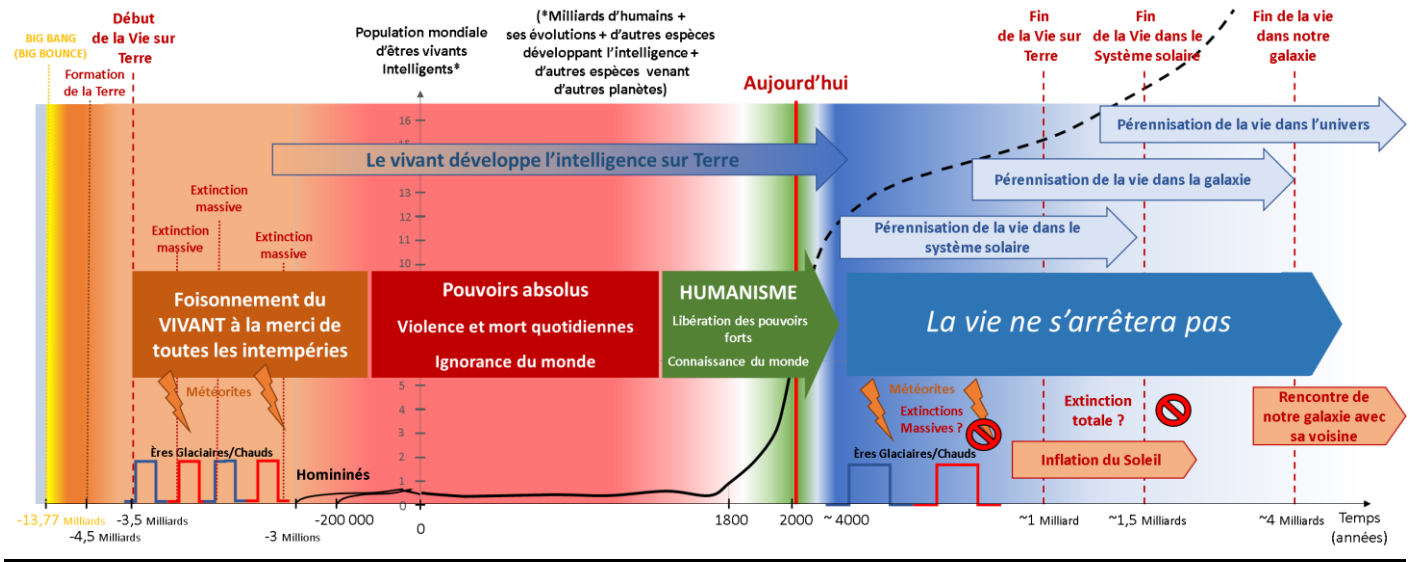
BIG BANG
(BIG BOUNCE)

Formation de la Terre

Début de la Vie sur Terre

Population mondiale d'êtres vivants Intelligents*

(*Milliards d'humains + ses évolutions + d'autres espèces développant l'intelligence + d'autres espèces venant d'autres planètes)

Aujourd'hui

Fin de la Vie sur Terre

Fin de la Vie dans le Système solaire

Fin de la vie dans notre galaxie

Pérennisation de la vie dans l'univers

Le vivant développe l'intelligence sur Terre

Pérennisation de la vie dans la galaxie

Extinction massive

Extinction massive

Extinction massive

Pérennisation de la vie dans le système solaire

16
15
14
13
12
11
10
9
5
4
3
2
1
0

Foisonnement du VIVANT à la merci de toutes les intempéries

Pouvoirs absolus
Violence et mort quotidiennes
Ignorance du monde

HUMANISME
Libération des pouvoirs forts
Connaissance du monde

La vie ne s'arrêtera pas

Météorites

Météorites
Extinctions Massives ?

Extinction totale ?

Rencontre de notre galaxie avec sa voisine

Ères Glaciaires/Chauds

Homininés

Ères Glaciaires/Chauds

Inflation du Soleil

-13,77 Milliards
-4,5 Milliards
-3,5 Milliards
-3 Millions
-200 000
0
1800
2000
~ 4000
~1 Milliard
~1,5 Milliards
~4 Milliards
Temps (années)